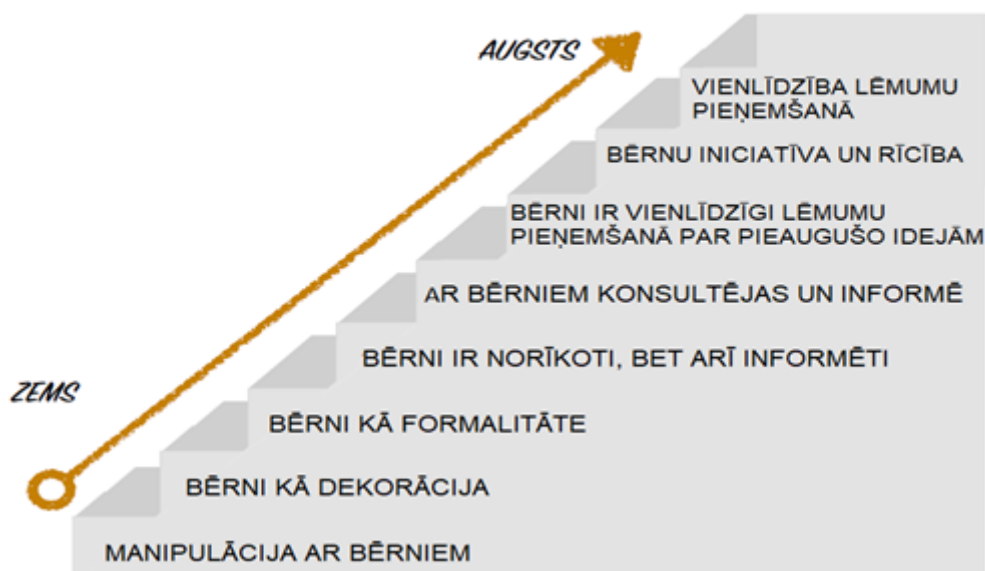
AUGSTS

VIENLĪDZĪBA LĒMUMU PIEŅEMŠANĀ

BĒRNU INICIATĪVA UN RĪCĪBA

BĒRNI IR VIENLĪDZĪGI LĒMUMU PIEŅEMŠANĀ PAR PIEAUGUŠO IDEJĀM

AR BĒRNIEM KONSULTĒJAS UN INFORMĒ

BĒRNI IR NORĪKOTI, BET ARĪ INFORMĒTI

ZEMS

BĒRNI KĀ FORMALITĀTE

BĒRNI KĀ DEKORĀCIJA

MANIPULĀCIJA AR BĒRNIEM